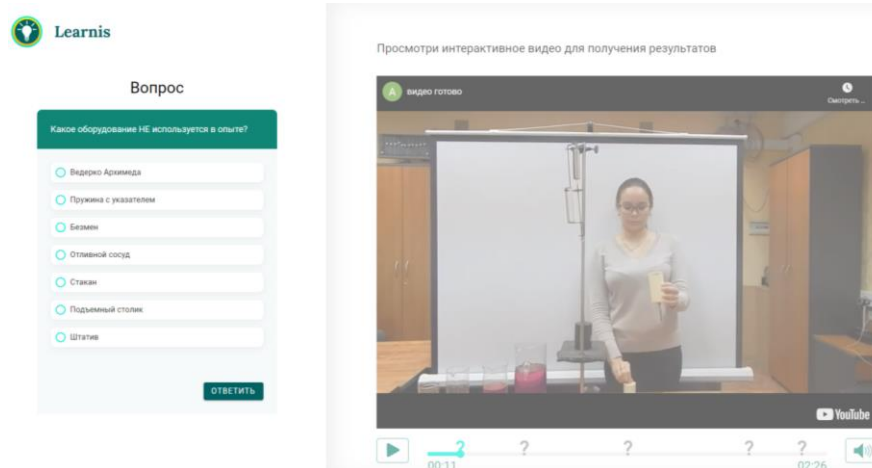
Learnis

Вопрос

Какое оборудование НЕ используется в опыте?

Ведерко Архимеда

Пружина с указателем

Безмен

Отливной сосуд

Стакан

Подъемный столик

Штатив

ОТВЕТИТЬ

Просмотри интерактивное видео для получения результатов

A видео готово

Смотреть ...

YouTube

?

?

?

?

?

00:11

02:26